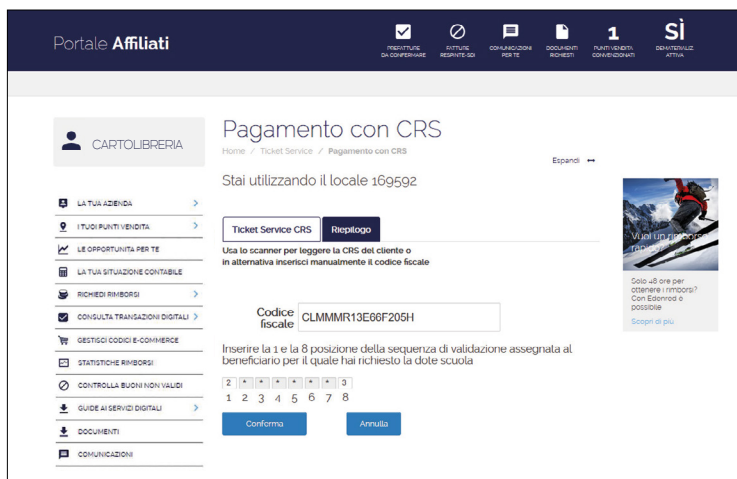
Portale Affiliati

PREFATTURE DA CONFERMARE
FATTURE RESPINTE-SDI
COMUNICAZIONI PER TE
DOCUMENTI RICHIESTI
1
PUNTI VENDITA CONVENZIONATI
SÌ
DEMATERIALIZ. ATTIVA

CARTOLIBRERIA

LA TUA AZIENDA
I TUOI PUNTI VENDITA
LE OPPORTUNITÀ PER TE
LA TUA SITUAZIONE CONTABILE
RICHIEDI RIMBORSI
CONSULTA TRANSAZIONI DIGITALI
GESTISCI CODICI E-COMMERCE
STATISTICHE RIMBORSI
CONTROLLA BUONI NON VALIDI
GUIDE AI SERVIZI DIGITALI
DOCUMENTI
COMUNICAZIONI

Pagamento con CRS

Home / Ticket Service / Pagamento con CRS

Espandi

Stai utilizzando il locale 169592

Ticket Service CRS
Riepilogo

Usa lo scanner per leggere la CRS del cliente o in alternativa inserisci manualmente il codice fiscale

Codice fiscale CLMMMR13E66F205H

Inserire la 1 e la 8 posizione della sequenza di validazione assegnata al beneficiario per il quale hai richiesto la dote scuola

| 2 | * | * | * | * | * | * | 3 |
|---|---|---|---|---|---|---|---|
| 1 | 2 | 3 | 4 | 5 | 6 | 7 | 8 |

Conferma
Annulla

Vuoi un rimborso rapido?

Solo 48 ore per ottenere i rimborsi? Con Edenred è possibile

Scopri di più